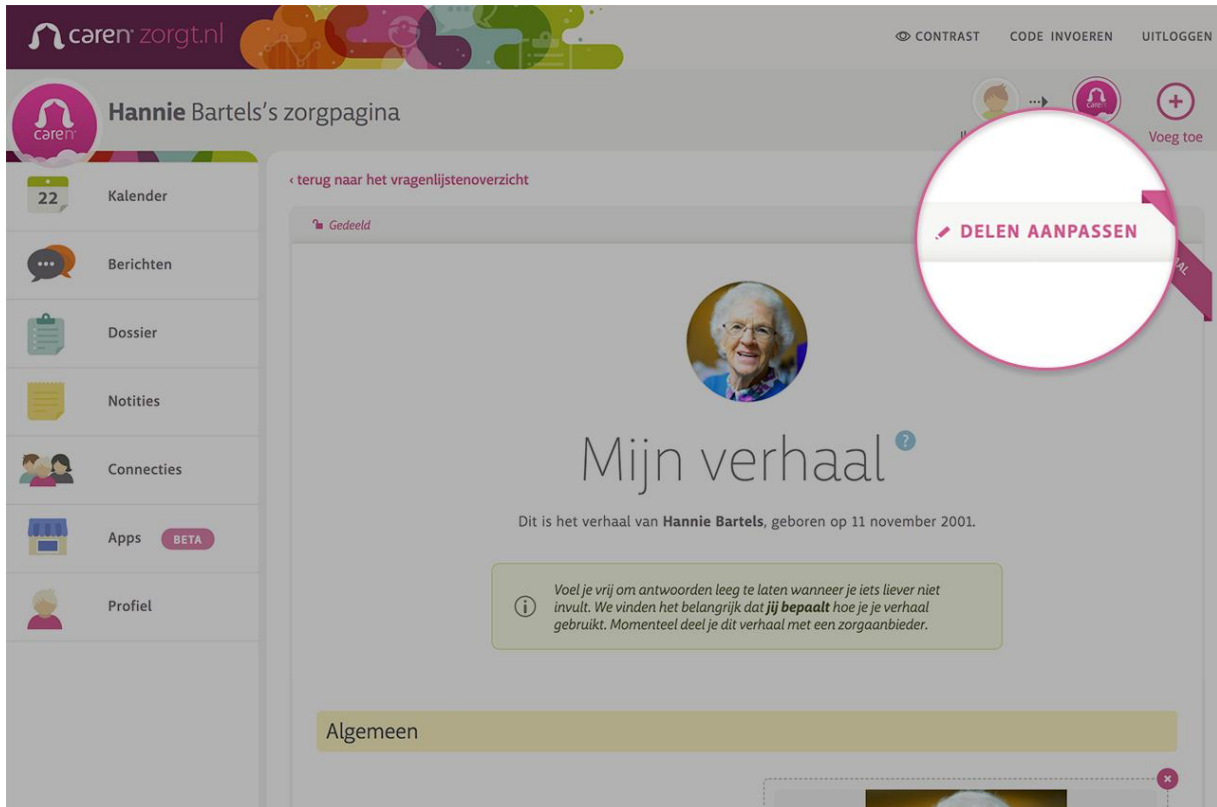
caren zorgt.nl

CONTRAST CODE INVOEREN UITLOGGEN

caren

Hannie Bartels's zorgpagina

Voeg toe

22 Kalender

Berichten

Dossier

Notities

Connecties

Apps BETA

Profiel

‹ terug naar het vragenlijstenoverzicht

Gedeeld

DELEN AANPASSEN

Mijn verhaal

Dit is het verhaal van **Hannie Bartels**, geboren op 11 november 2001.

Voel je vrij om antwoorden leeg te laten wanneer je iets liever niet invult. We vinden het belangrijk dat ***jij bepaalt*** hoe je je verhaal gebruikt. Momenteel deel je dit verhaal met een zorgaanbieder.

Algemeen